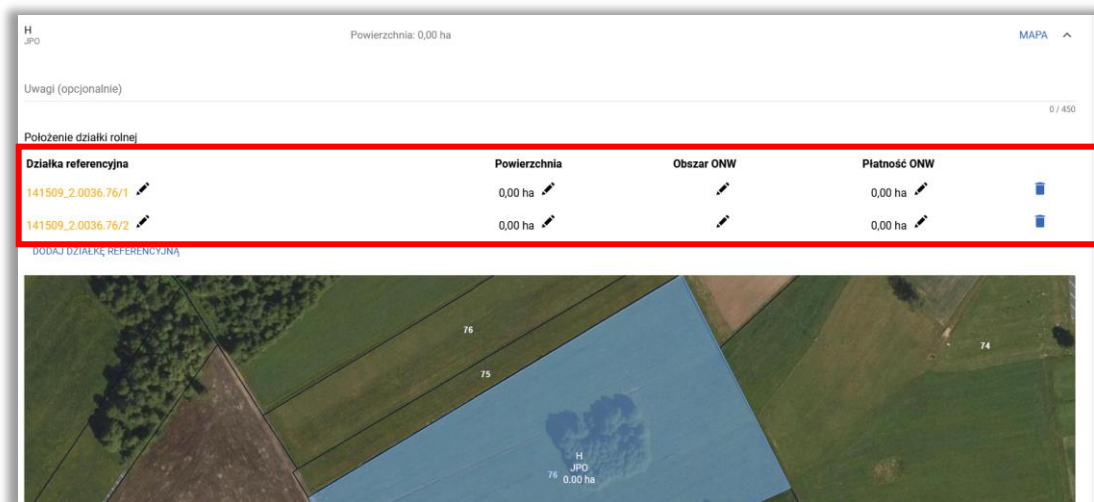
H
JPO

Powierzchnia: 0,00 ha

MAPA

Uwagi (opcjonalnie)

0 / 450

Położenie działki rolnej

| Działka referencyjna | Powierzchnia | Obszar ONW | Płatność ONW |
|---|---|---|---|
| 141509_2.0036.76/1 | 0,00 ha | | 0,00 ha |
| 141509_2.0036.76/2 | 0,00 ha | | 0,00 ha |

DODAJ DZIAŁKĘ REFERENCYJNĄ

76

75

74

H
JPO
76 0.00 ha